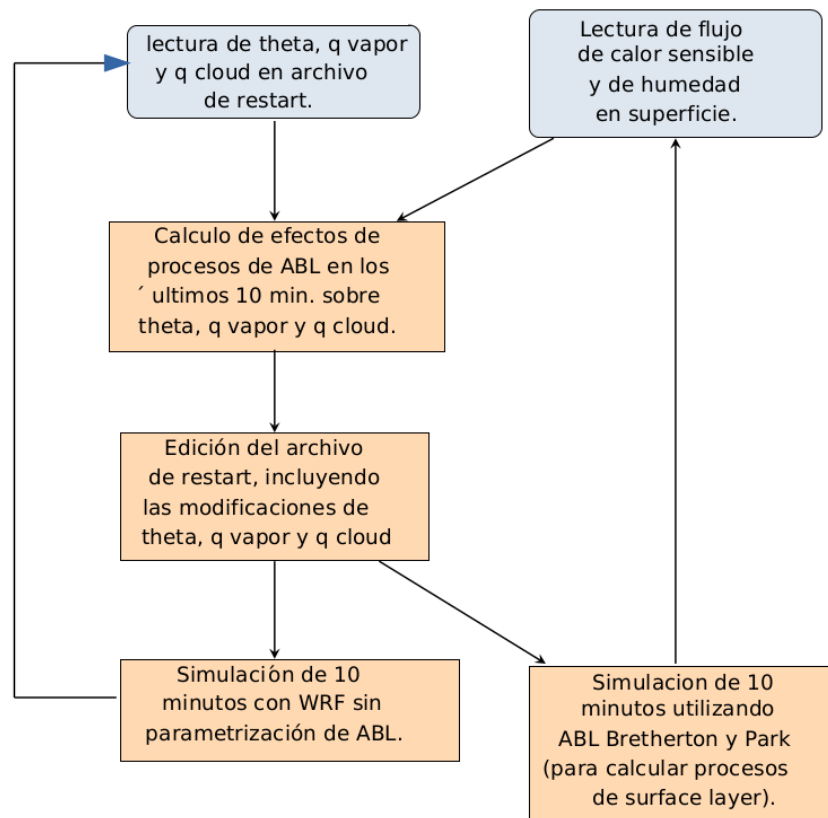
lectura de theta, q vapor y q cloud en archivo de restart.

Lectura de flujo de calor sensible y de humedad en superficie.

Calculo de efectos de procesos de ABL en los ´ ultimos 10 min. sobre theta, q vapor y q cloud.

Edición del archivo de restart, incluyendo las modificaciones de theta, q vapor y q cloud

Simulación de 10 minutos con WRF sin parametrización de ABL.

Simulacion de 10 minutos utilizando ABL Bretherton y Park (para calcular procesos de surface layer).